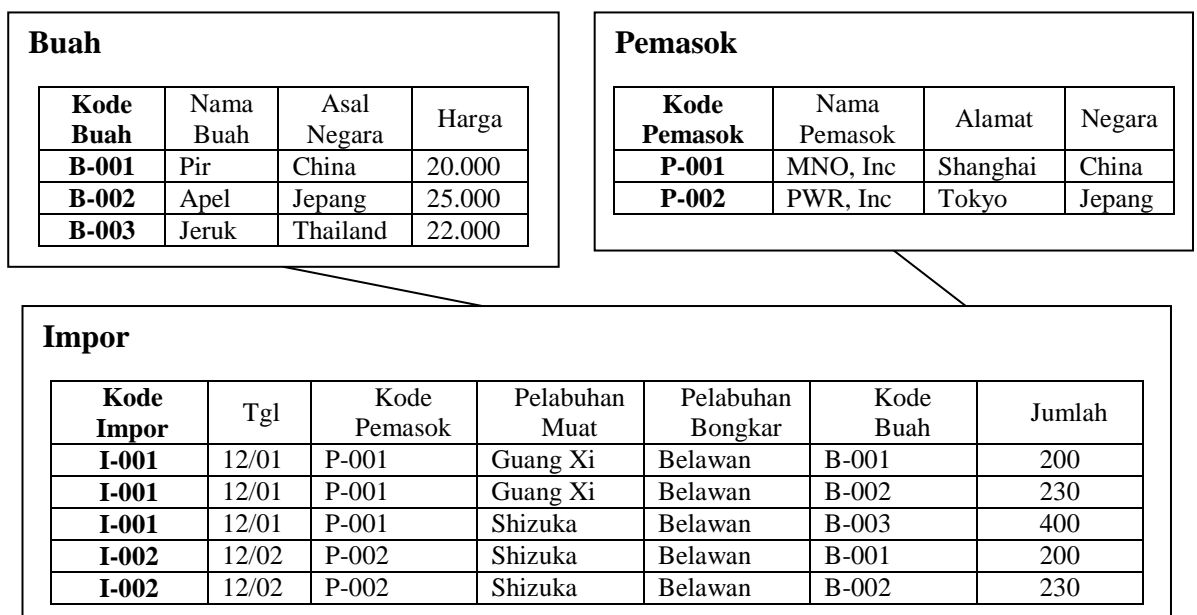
**Buah**

| Kode Buah | Nama Buah | Asal Negara | Harga |
|---|---|---|---|
| B-001 | Pir | China | 20.000 |
| B-002 | Apel | Jepang | 25.000 |
| B-003 | Jeruk | Thailand | 22.000 |

**Pemasok**

| Kode Pemasok | Nama Pemasok | Alamat | Negara |
|---|---|---|---|
| P-001 | MNO, Inc | Shanghai | China |
| P-002 | PWR, Inc | Tokyo | Jepang |

**Impor**

| Kode Impor | Tgl | Kode Pemasok | Pelabuhan Muat | Pelabuhan Bongkar | Kode Buah | Jumlah |
|---|---|---|---|---|---|---|
| I-001 | 12/01 | P-001 | Guang Xi | Belawan | B-001 | 200 |
| I-001 | 12/01 | P-001 | Guang Xi | Belawan | B-002 | 230 |
| I-001 | 12/01 | P-001 | Shizuka | Belawan | B-003 | 400 |
| I-002 | 12/02 | P-002 | Shizuka | Belawan | B-001 | 200 |
| I-002 | 12/02 | P-002 | Shizuka | Belawan | B-002 | 230 |